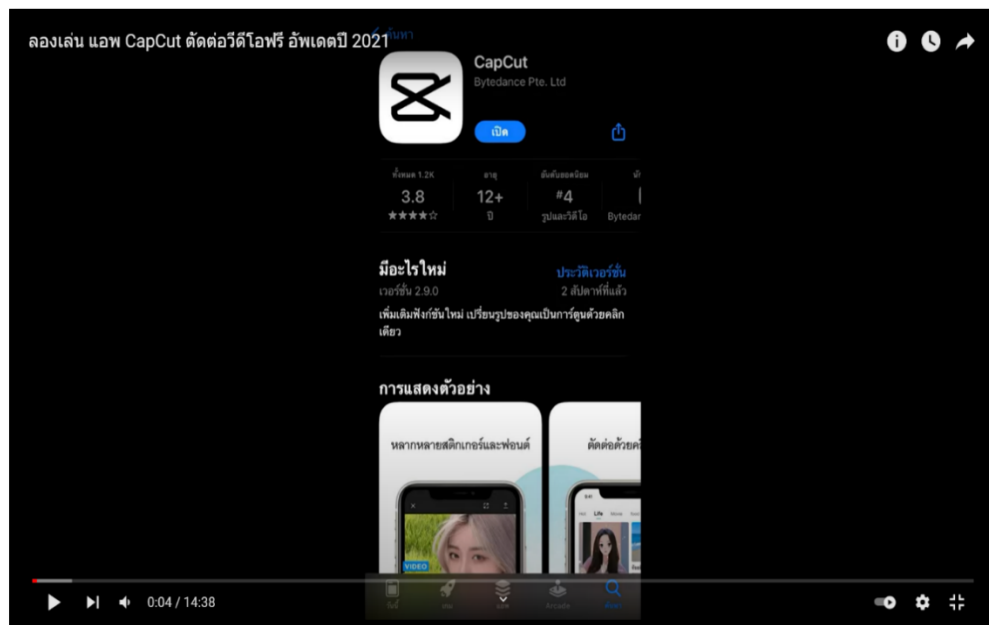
ลองเล่น แอพ CapCut ตัดต่อวีดีโอฟรี อัพเดตปี 2021

< ค้นหา

CapCut
Bytedance Pte. Ltd

เปิด

ทั้งหมด 1.2K
3.8
★★★★☆

อายุ
12+
ปี

อันดับยอดนิยม
#4
รูปและวิดีโอ

Bytedar

มีอะไรใหม่
ประวัติเวอร์ชั่น
เวอร์ชั่น 2.9.0
2 สัปดาห์ที่แล้ว
เพิ่มเติมฟังก์ชันใหม่ เปลี่ยนรูปของคุณเป็นการ์ตูนด้วยคลิกเดียว

การแสดงตัวอย่าง

หลากหลายสติกเกอร์และฟอนต์

ตัดต่อด้วยค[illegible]

VIDEO

Life

วันนี้
เกม
แอพ
Arcade
ค้นหา

0:04 / 14:38